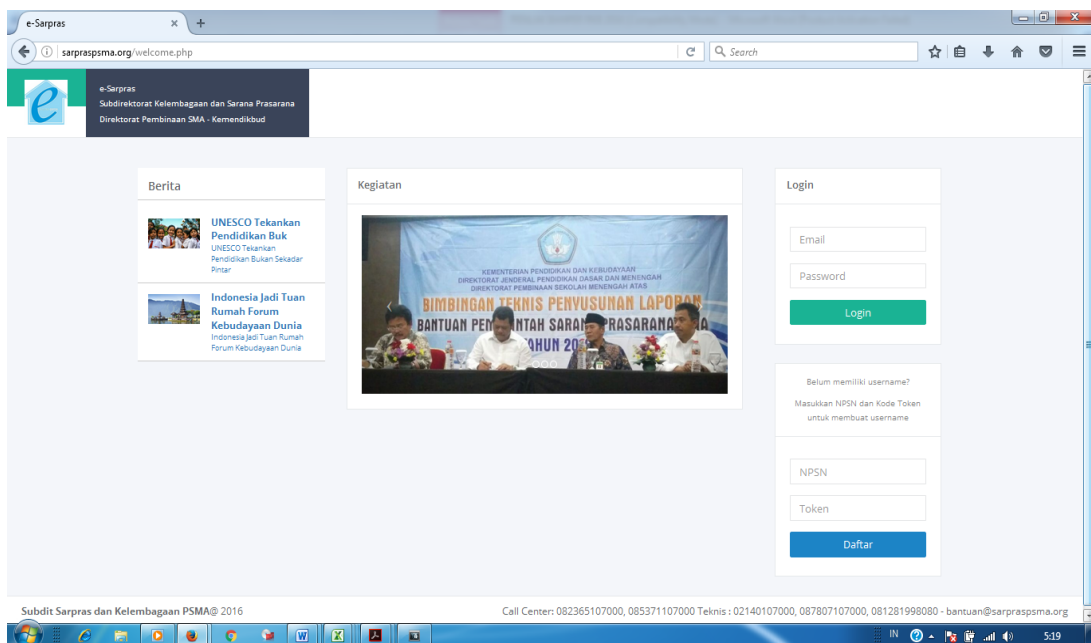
e-Sarpras

sarpraspsma.org/welcome.php

Search

e-Sarpras
Subdirektorat Kelembagaan dan Sarana Prasarana
Direktorat Pembinaan SMA - Kemendikbud

Berita

UNESCO Tekankan Pendidikan Buk
UNESCO Tekankan Pendidikan Bukan Sekadar Pintar

Indonesia Jadi Tuan Rumah Forum Kebudayaan Dunia
Indonesia Jadi Tuan Rumah Forum Kebudayaan Dunia

Kegiatan

KEMENTERIAN PENDIDIKAN DAN KEBUDAYAAN
DIREKTORAT JENDERAL PENDIDIKAN DASAR DAN MENENGAH
DIREKTORAT PEMBINAAN SEKOLAH MENENGAH ATAS
BIMBINGAN TEKNIS PENYUSUNAN LAPORAN
BANTUAN PEM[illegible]NTAH SARAN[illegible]PRASARANA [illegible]
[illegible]AHUN 20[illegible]

Login

Email
Password
Login

Belum memiliki username?
Masukkan NPSN dan Kode Token untuk membuat username

NPSN
Token
Daftar

Subdit Sarpras dan Kelembagaan PSMA@ 2016

Call Center: 082365107000, 085371107000 Teknis : 02140107000, 087807107000, 081281998080 - bantuan@sarpraspsma.org

IN
5:19